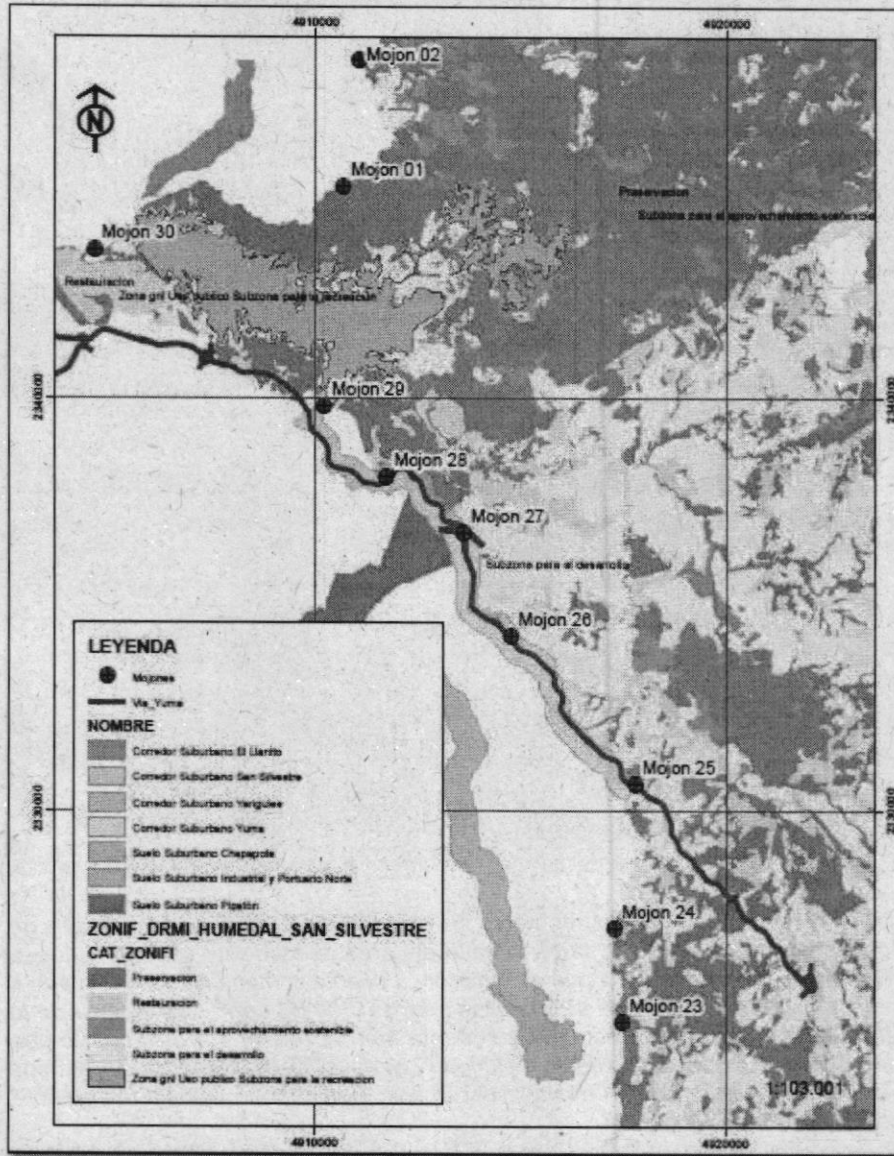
4910000

4920000

N

Mojon 02

Mojon 01

Mojon 30

Preservacion

Subzona para el aprovechamiento sostenible

Restauracion

Zona gnl Uso publico Subzona para la recreacion

2340000

Mojon 29

2340000

Mojon 28

Mojon 27

Subzona para el desarrollo

Mojon 26

LEYENDA

Mojones

Via_Yuma

NOMBRE

Corredor Suburbano El Llanito

Corredor Suburbano San Silvestre

Corredor Suburbano Yariguies

Corredor Suburbano Yuma

Suelo Suburbano Chapapota

Suelo Suburbano Industrial y Portuario Norte

Suelo Suburbano Pipaton

2330000

Mojon 25

2330000

ZONIF_DRMI_HUMEDAL_SAN_SILVESTRE

CAT_ZONIFI

Preservacion

Restauracion

Subzona para el aprovechamiento sostenible

Subzona para el desarrollo

Zona gnl Uso publico Subzona para la recreacion

Mojon 24

Mojon 23

1:103.001

4910000

4920000